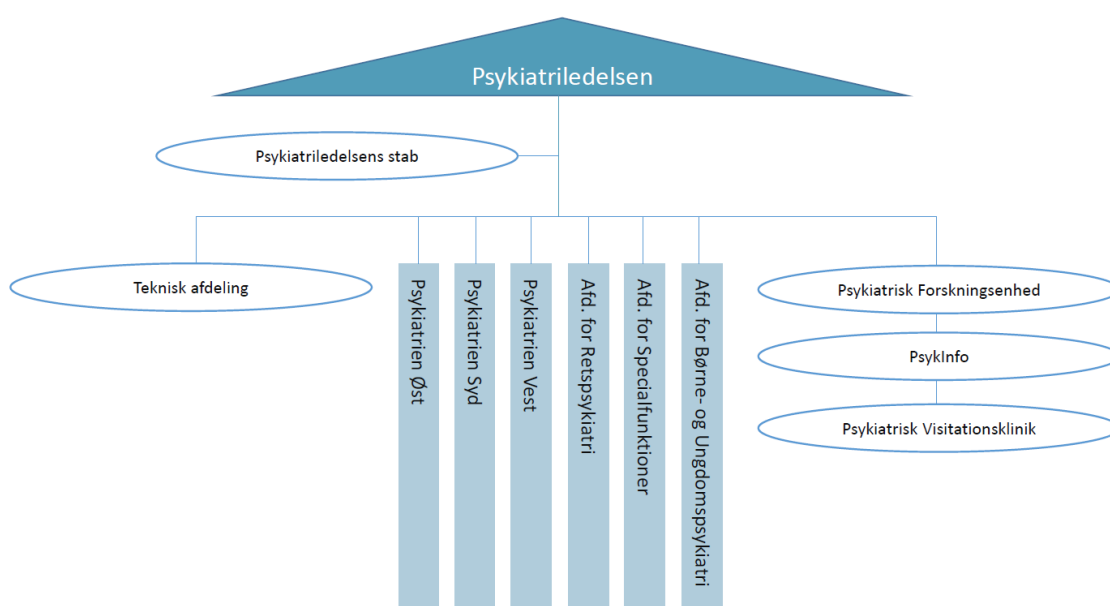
Psykiatriledelsen

Psykiatriledelsens stab

Teknisk afdeling

Psykiatrien Øst

Psykiatrien Syd

Psykiatrien Vest

Afd. for Retspsykiatri

Afd. for Specialfunktioner

Afd. for Børne- og Ungdomspsykiatri

Psykiatrisk Forskningsenhed

PsykInfo

Psykiatrisk Visitationsklinik